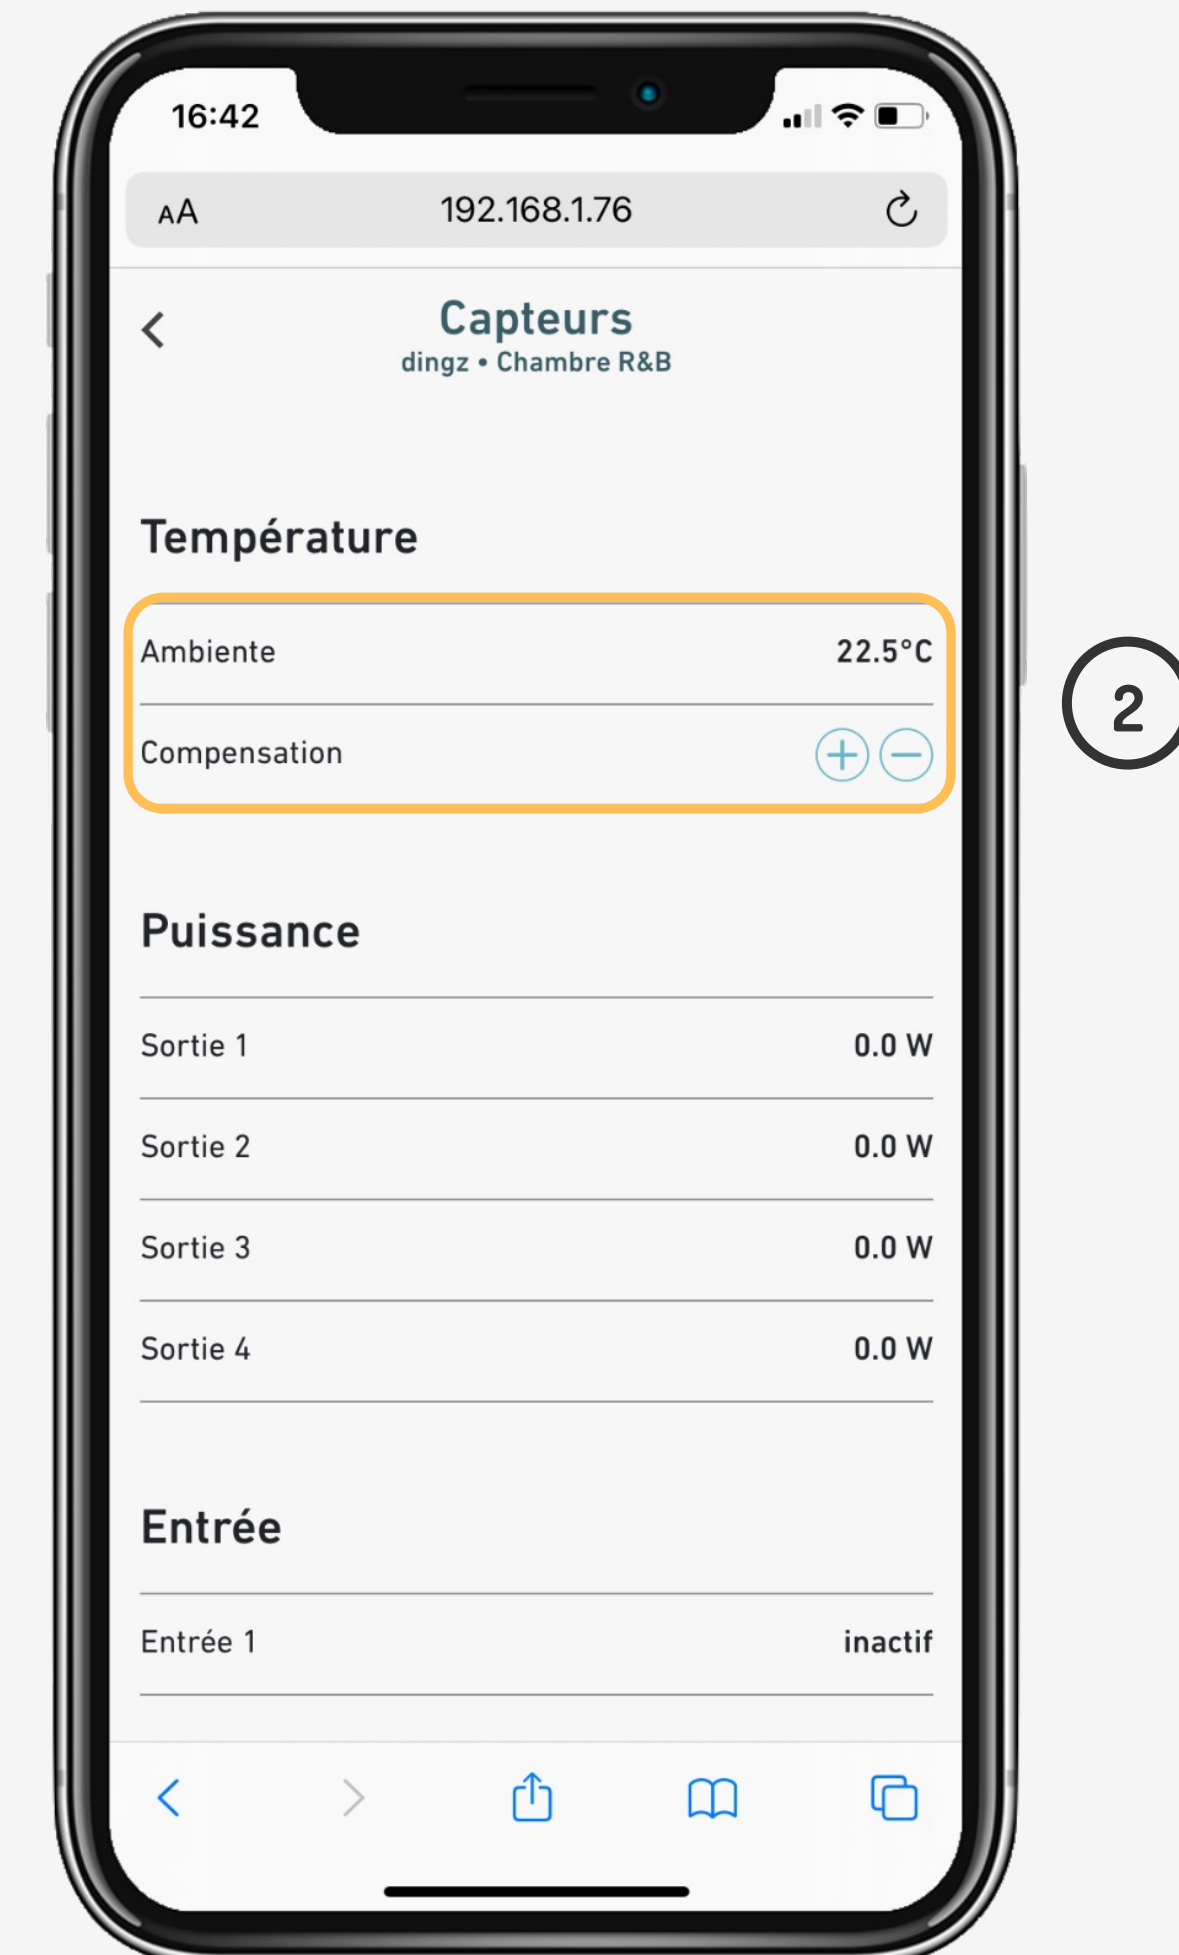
16:42

AA 192.168.1.76

Capteurs
dingz • Chambre R&B

Température

Ambiente 22.5°C

Compensation

2

Puissance

Sortie 1 0.0 W

Sortie 2 0.0 W

Sortie 3 0.0 W

Sortie 4 0.0 W

Entrée

Entrée 1 inactif